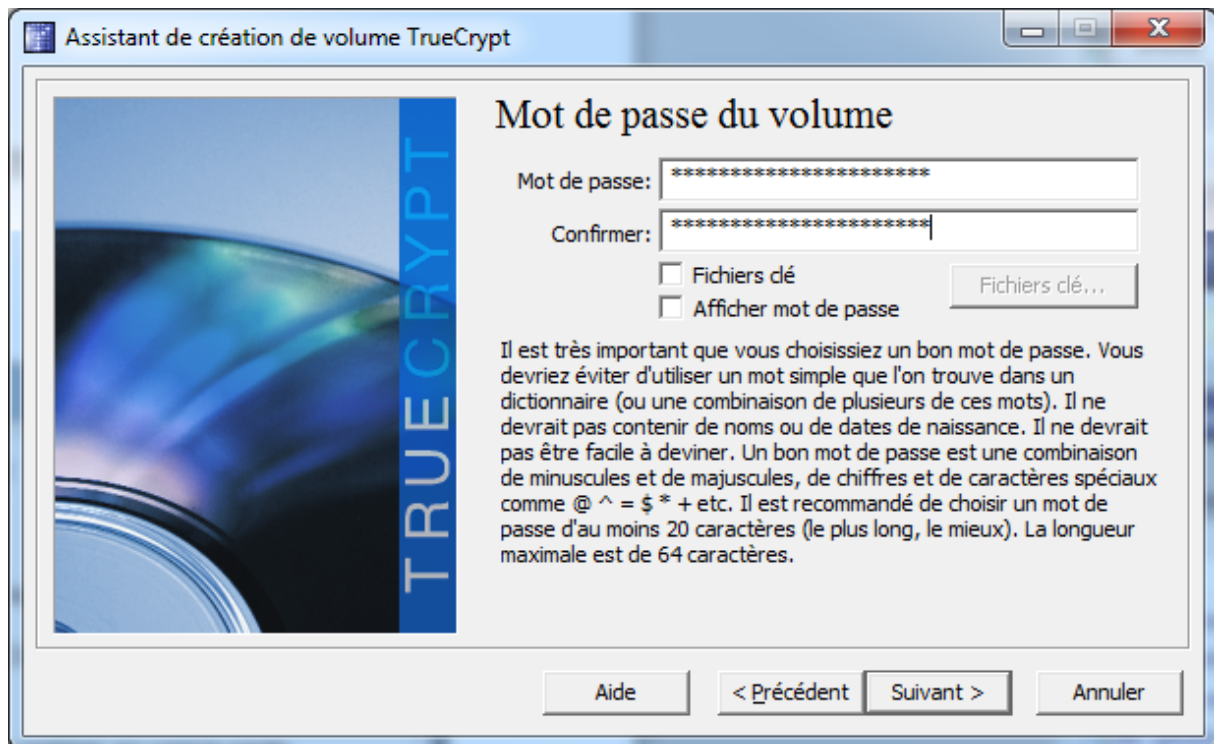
Assistant de création de volume TrueCrypt

TRUECRYPT

Mot de passe du volume

Mot de passe: **********************

Confirmer: **********************

Fichiers clé

Afficher mot de passe

Fichiers clé...

Il est très important que vous choisissiez un bon mot de passe. Vous devriez éviter d'utiliser un mot simple que l'on trouve dans un dictionnaire (ou une combinaison de plusieurs de ces mots). Il ne devrait pas contenir de noms ou de dates de naissance. Il ne devrait pas être facile à deviner. Un bon mot de passe est une combinaison de minuscules et de majuscules, de chiffres et de caractères spéciaux comme @ ^ = $ * + etc. Il est recommandé de choisir un mot de passe d'au moins 20 caractères (le plus long, le mieux). La longueur maximale est de 64 caractères.

Aide | < Précédent | Suivant > | Annuler